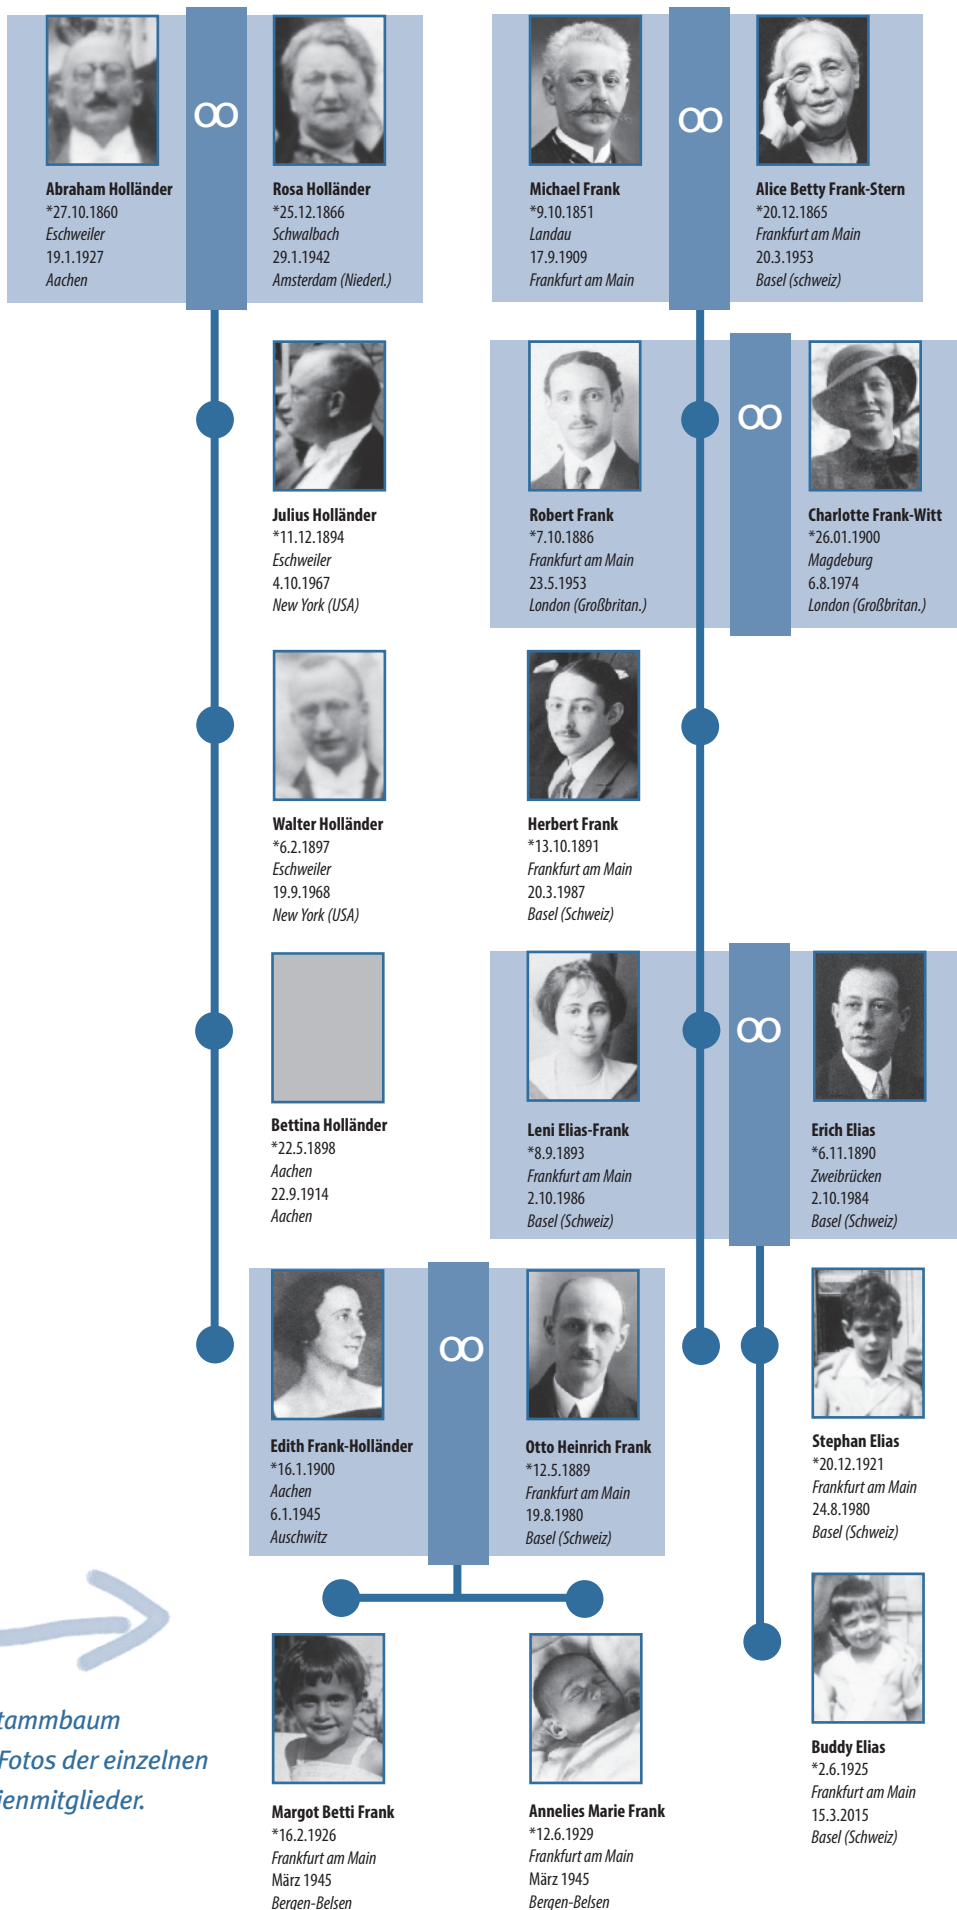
Abraham Holländer
*27.10.1860
Eschweiler
19.1.1927
Aachen

∞

Rosa Holländer
*25.12.1866
Schwalbach
29.1.1942
Amsterdam (Niederl.)

Michael Frank
*9.10.1851
Landau
17.9.1909
Frankfurt am Main

∞

Alice Betty Frank-Stern
*20.12.1865
Frankfurt am Main
20.3.1953
Basel (schweiz)

Julius Holländer
*11.12.1894
Eschweiler
4.10.1967
New York (USA)

Robert Frank
*7.10.1886
Frankfurt am Main
23.5.1953
London (Großbritan.)

∞

Charlotte Frank-Witt
*26.01.1900
Magdeburg
6.8.1974
London (Großbritan.)

Walter Holländer
*6.2.1897
Eschweiler
19.9.1968
New York (USA)

Herbert Frank
*13.10.1891
Frankfurt am Main
20.3.1987
Basel (Schweiz)

Bettina Holländer
*22.5.1898
Aachen
22.9.1914
Aachen

Leni Elias-Frank
*8.9.1893
Frankfurt am Main
2.10.1986
Basel (Schweiz)

∞

Erich Elias
*6.11.1890
Zweibrücken
2.10.1984
Basel (Schweiz)

Edith Frank-Holländer
*16.1.1900
Aachen
6.1.1945
Auschwitz

∞

Otto Heinrich Frank
*12.5.1889
Frankfurt am Main
19.8.1980
Basel (Schweiz)

Stephan Elias
*20.12.1921
Frankfurt am Main
24.8.1980
Basel (Schweiz)

tammbaum
Fotos der einzelnen
ienmitglieder.

Margot Betti Frank
*16.2.1926
Frankfurt am Main
März 1945
Bergen-Belsen

Annelies Marie Frank
*12.6.1929
Frankfurt am Main
März 1945
Bergen-Belsen

Buddy Elias
*2.6.1925
Frankfurt am Main
15.3.2015
Basel (Schweiz)